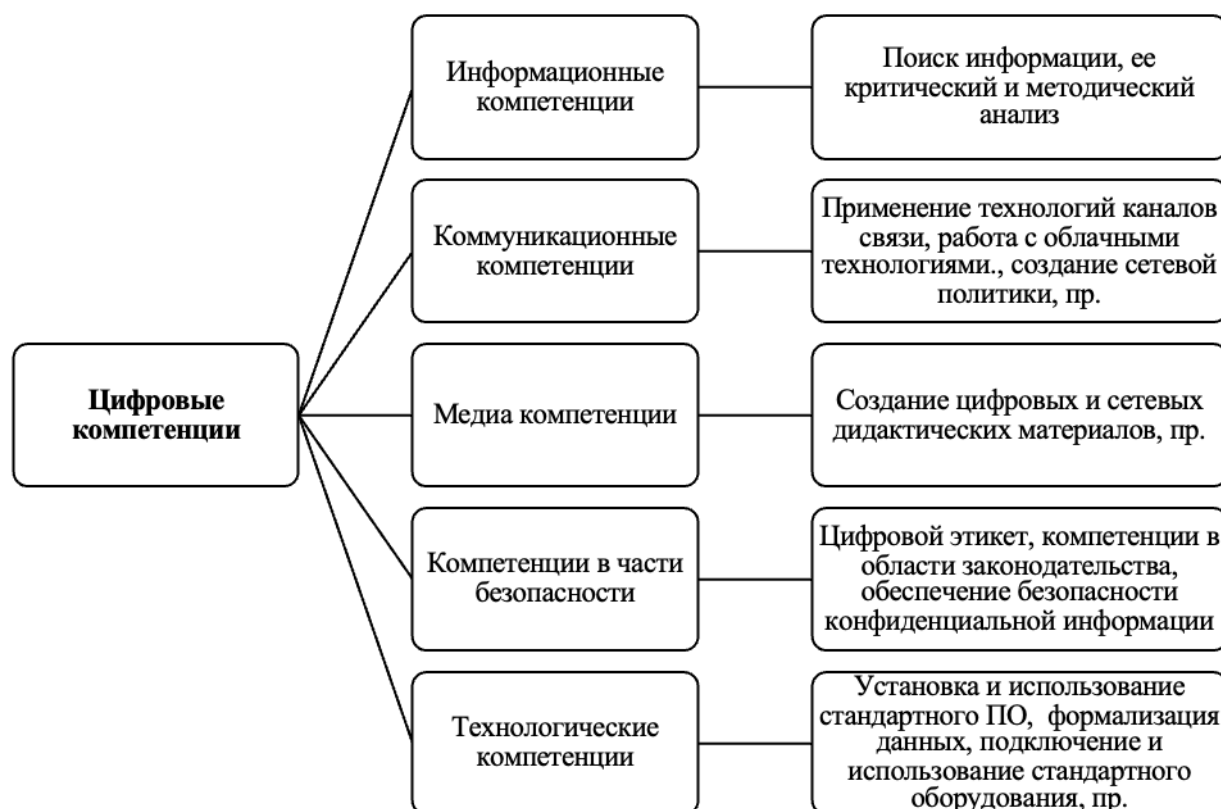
Цифровые компетенции

Информационные компетенции

Поиск информации, ее критический и методический анализ

Коммуникационные компетенции

Применение технологий каналов связи, работа с облачными технологиями., создание сетевой политики, пр.

Медиа компетенции

Создание цифровых и сетевых дидактических материалов, пр.

Компетенции в части безопасности

Цифровой этикет, компетенции в области законодательства, обеспечение безопасности конфиденциальной информации

Технологические компетенции

Установка и использование стандартного ПО, формализация данных, подключение и использование стандартного оборудования, пр.